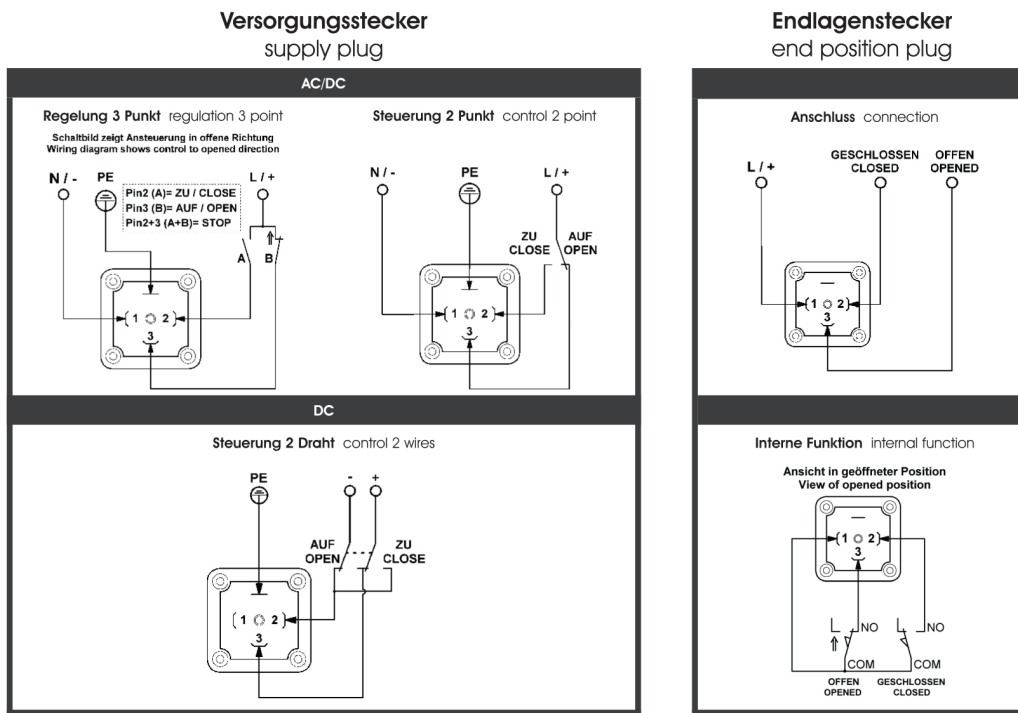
Versorgungsstecker
supply plug

AC/DC

Regelung 3 Punkt regulation 3 point

Schaltbild zeigt Ansteuerung in offene Richtung
Wiring diagram shows control to opened direction

N / -
PE
L / +

Pin2 (A)= ZU / CLOSE
Pin3 (B)= AUF / OPEN
Pin2+3 (A+B)= STOP

A
B

1
2
3

Steuerung 2 Punkt control 2 point

N / -
PE
L / +

ZU
CLOSE
AUF
OPEN

1
2
3

DC

Steuerung 2 Draht control 2 wires

PE
-
+

AUF
OPEN
ZU
CLOSE

1
2
3

Endlagenstecker
end position plug

Anschluss connection

L / +
GESCHLOSSEN
CLOSED
OFFEN
OPENED

1
2
3

Interne Funktion internal function

Ansicht in geöffneter Position
View of opened position

1
2
3

NO
NO
COM
COM

OFFEN
OPENED
GESCHLOSSEN
CLOSED